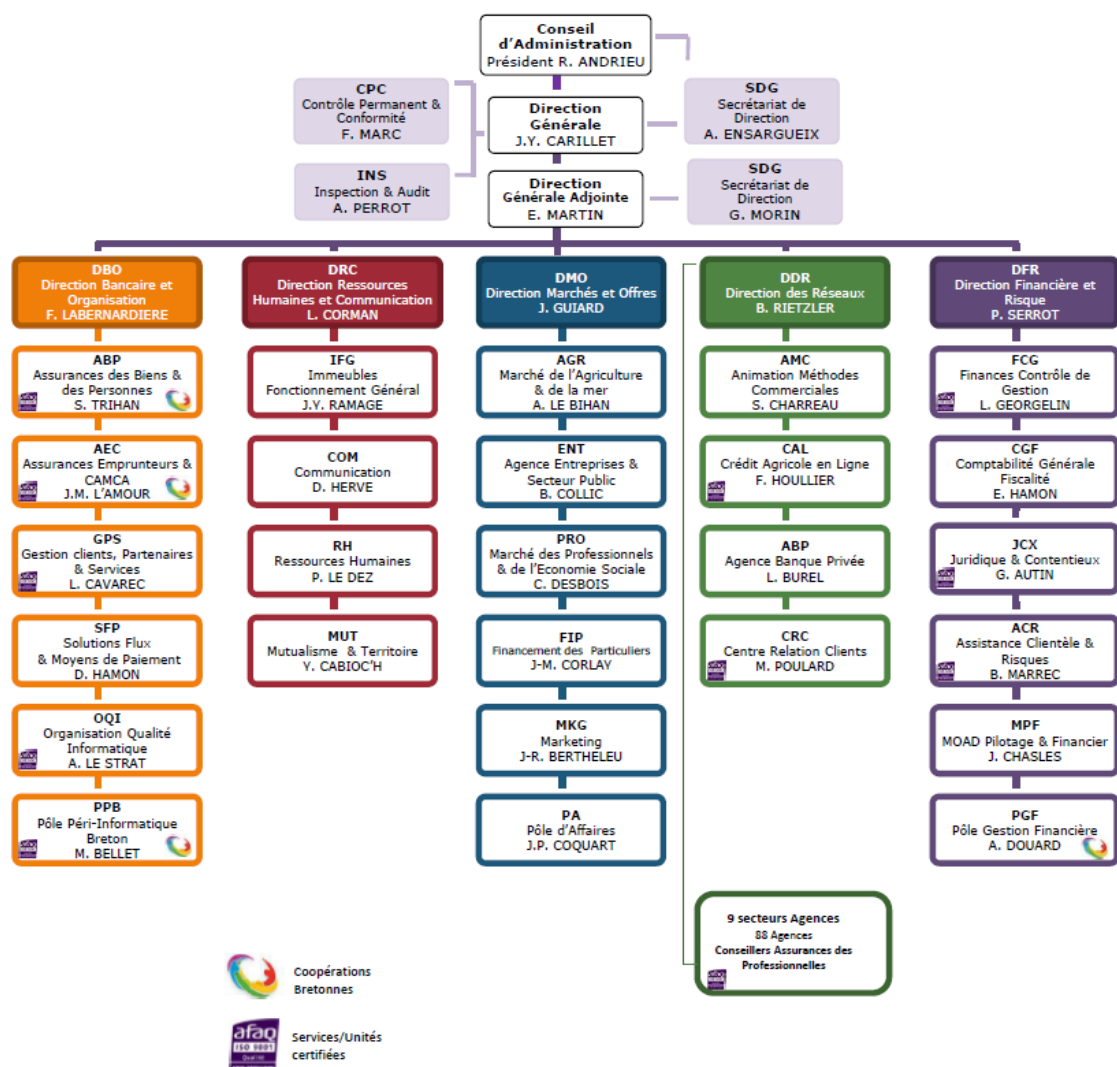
Conseil d'Administration
Président R. ANDRIEU

CPC
Contrôle Permanent & Conformité
F. MARC

Direction Générale
J.Y. CARILLET

SDG
Secrétariat de Direction
A. ENSARGUEIX

INS
Inspection & Audit
A. PERROT

Direction Générale Adjointe
E. MARTIN

SDG
Secrétariat de Direction
G. MORIN

DBO
Direction Bancaire et Organisation
F. LABERNARDIERE

ABP
Assurances des Biens & des Personnes
S. TRIHAN

AEC
Assurances Emprunteurs & CAMCA
J.M. L'AMOUR

GPS
Gestion clients, Partenaires & Services
L. CAVAREC

SFP
Solutions Flux & Moyens de Paiement
D. HAMON

OQI
Organisation Qualité Informatique
A. LE STRAT

PPB
Pôle Péri-Informatique Breton
M. BELLET

DRC
Direction Ressources Humaines et Communication
L. CORMAN

IFG
Immeubles Fonctionnement Général
J.Y. RAMAGE

COM
Communication
D. HERVE

RH
Ressources Humaines
P. LE DEZ

MUT
Mutualisme & Territoire
Y. CABIOC'H

DMO
Direction Marchés et Offres
J. GUIARD

AGR
Marché de l'Agriculture & de la mer
A. LE BIHAN

ENT
Agence Entreprises & Secteur Public
B. COLLIC

PRO
Marché des Professionnels & de l'Economie Sociale
C. DESBOIS

FIP
Financement des Particuliers
J-M. CORLAY

MKG
Marketing
J-R. BERTHELEU

PA
Pôle d'Affaires
J.P. COQUART

DDR
Direction des Réseaux
B. RIETZLER

AMC
Animation Méthodes Commerciales
S. CHARREAU

CAL
Crédit Agricole en Ligne
F. HOULLIER

ABP
Agence Banque Privée
L. BUREL

CRC
Centre Relation Clients
M. POULARD

9 secteurs Agences
88 Agences
Conseillers Assurances des Professionnelles

DFR
Direction Financière et Risque
P. SERROT

FCG
Finances Contrôle de Gestion
L. GEORGELIN

CGF
Comptabilité Générale Fiscalité
E. HAMON

JCX
Juridique & Contentieux
G. AUTIN

ACR
Assistance Clientèle & Risques
B. MARREC

MPF
MOAD Pilotage & Financier
J. CHASLES

PGF
Pôle Gestion Financière
A. DOUARD

Coopérations Bretonnes

afaq ISO 9001
Services/Unités certifiées